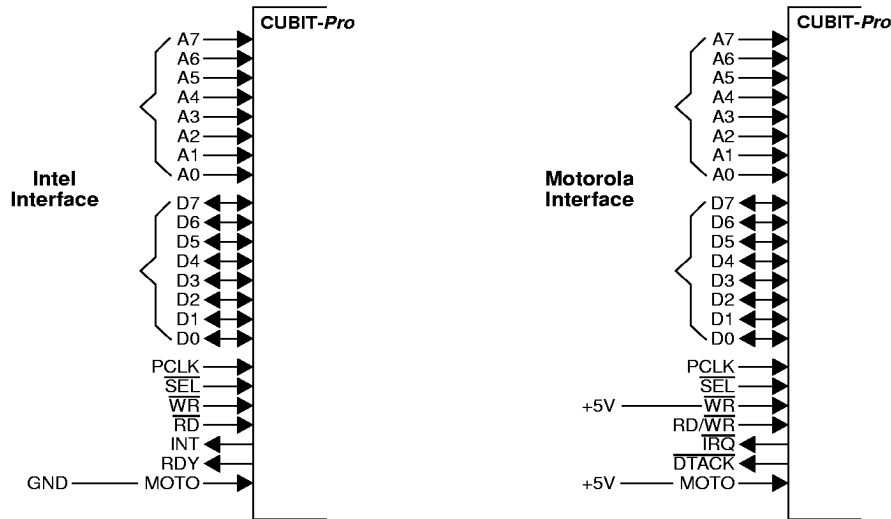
CUBIT-Pro

Intel Interface

A7
A6
A5
A4
A3
A2
A1
A0
D7
D6
D5
D4
D3
D2
D1
D0
PCLK
$\overline{SEL}$
$\overline{WR}$
$\overline{RD}$
INT
RDY
GND MOTO

CUBIT-Pro

Motorola Interface

A7
A6
A5
A4
A3
A2
A1
A0
D7
D6
D5
D4
D3
D2
D1
D0
PCLK
$\overline{SEL}$
+5V $\overline{WR}$
RD/$\overline{WR}$
$\overline{IRQ}$
$\overline{DTACK}$
+5V MOTO